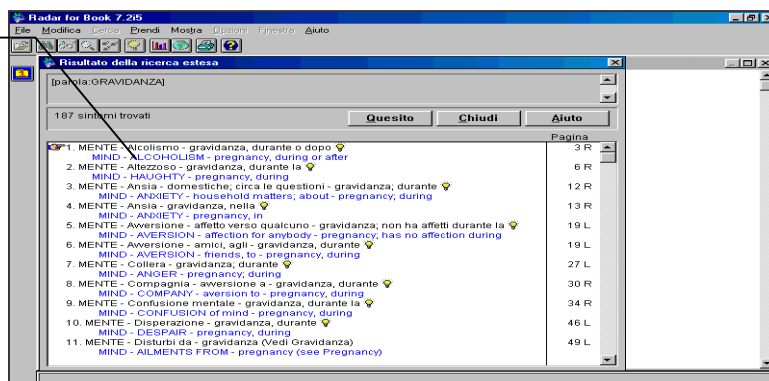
Radar for Book 7.2i5

File Modifica Lerca Prendi Mostra Opzioni Finestra Aiuto

Risultato della ricerca estesa

[parola:GRAVIDANZA]

187 sintomi trovati

Quesito Chiudi Aiuto

Pagina

1. MENTE - Alcolismo - gravidanza, durante o dopo 3 R
MIND - ALCOHOLISM - pregnancy, during or after
2. MENTE - Altezzoso - gravidanza, durante la 6 R
MIND - HAUGHTY - pregnancy, during
3. MENTE - Ansia - domestiche; circa le questioni - gravidanza; durante 12 R
MIND - ANXIETY - household matters; about - pregnancy; during
4. MENTE - Ansia - gravidanza, nella 13 R
MIND - ANXIETY - pregnancy, in
5. MENTE - Awersione - affetto verso qualcuno - gravidanza; non ha affetti durante la 19 L
MIND - AVERSION - affection for anybody - pregnancy; has no affection during
6. MENTE - Awersione - amici, agli - gravidanza, durante 19 L
MIND - AVERSION - friends, to - pregnancy, during
7. MENTE - Collera - gravidanza; durante 27 L
MIND - ANGER - pregnancy; during
8. MENTE - Compagnia - awersione a - gravidanza, durante 30 R
MIND - COMPANY - aversion to - pregnancy, during
9. MENTE - Confusione mentale - gravidanza, durante la 34 R
MIND - CONFUSION of mind - pregnancy, during
10. MENTE - Disperazione - gravidanza, durante 46 L
MIND - DESPAIR - pregnancy, during
11. MENTE - Disturbi da - gravidanza (Vedi Gravidanza) 49 L
MIND - AILMENTS FROM - pregnancy (see Pregnancy)